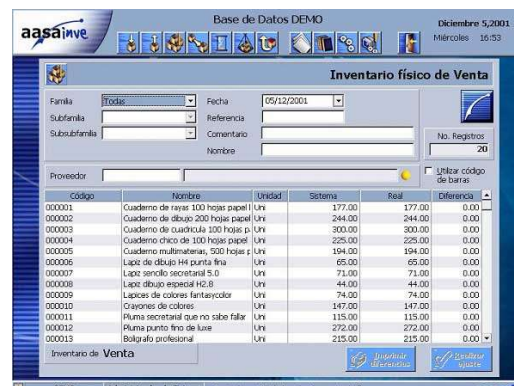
aasainve

Base de Datos DEMO

Diciembre 5,2001
Miércoles 16:53

Inventario físico de Venta

Familia Todas
Subfamilia
Subsubfamilia

Fecha 05/12/2001
Referencia
Comentario
Nombre

No. Registros
20

Proveedor

Utilizar código de barras

| Código | Nombre | Unidad | Sistema | Real | Diferencia |
|---|---|---|---|---|---|
| 000001 | Cuaderno de rayas 100 hojas papel I | Uni | 177.00 | 177.00 | 0.00 |
| 000002 | Cuaderno de dibujo 200 hojas papel | Uni | 244.00 | 244.00 | 0.00 |
| 000003 | Cuaderno de cuadricula 100 hojas p. | Uni | 300.00 | 300.00 | 0.00 |
| 000004 | Cuaderno chico de 100 hojas papel | Uni | 225.00 | 225.00 | 0.00 |
| 000005 | Cuaderno multimaterias, 500 hojas p | Uni | 194.00 | 194.00 | 0.00 |
| 000006 | Lapiz de dibujo H4 punta fina | Uni | 65.00 | 65.00 | 0.00 |
| 000007 | Lapiz sencillo secretarial 5.0 | Uni | 71.00 | 71.00 | 0.00 |
| 000008 | Lapiz dibujo especial H2.8 | Uni | 44.00 | 44.00 | 0.00 |
| 000009 | Lapices de colores fantasycolor | Uni | 74.00 | 74.00 | 0.00 |
| 000010 | Crayones de colores | Uni | 147.00 | 147.00 | 0.00 |
| 000011 | Pluma secretarial que no sabe fallar | Uni | 115.00 | 115.00 | 0.00 |
| 000012 | Pluma punto fino de luxe | Uni | 272.00 | 272.00 | 0.00 |
| 000013 | Boligrafo profesional | Uni | 215.00 | 215.00 | 0.00 |

Inventario de Venta

Imprimir diferencias

Realizar ajuste